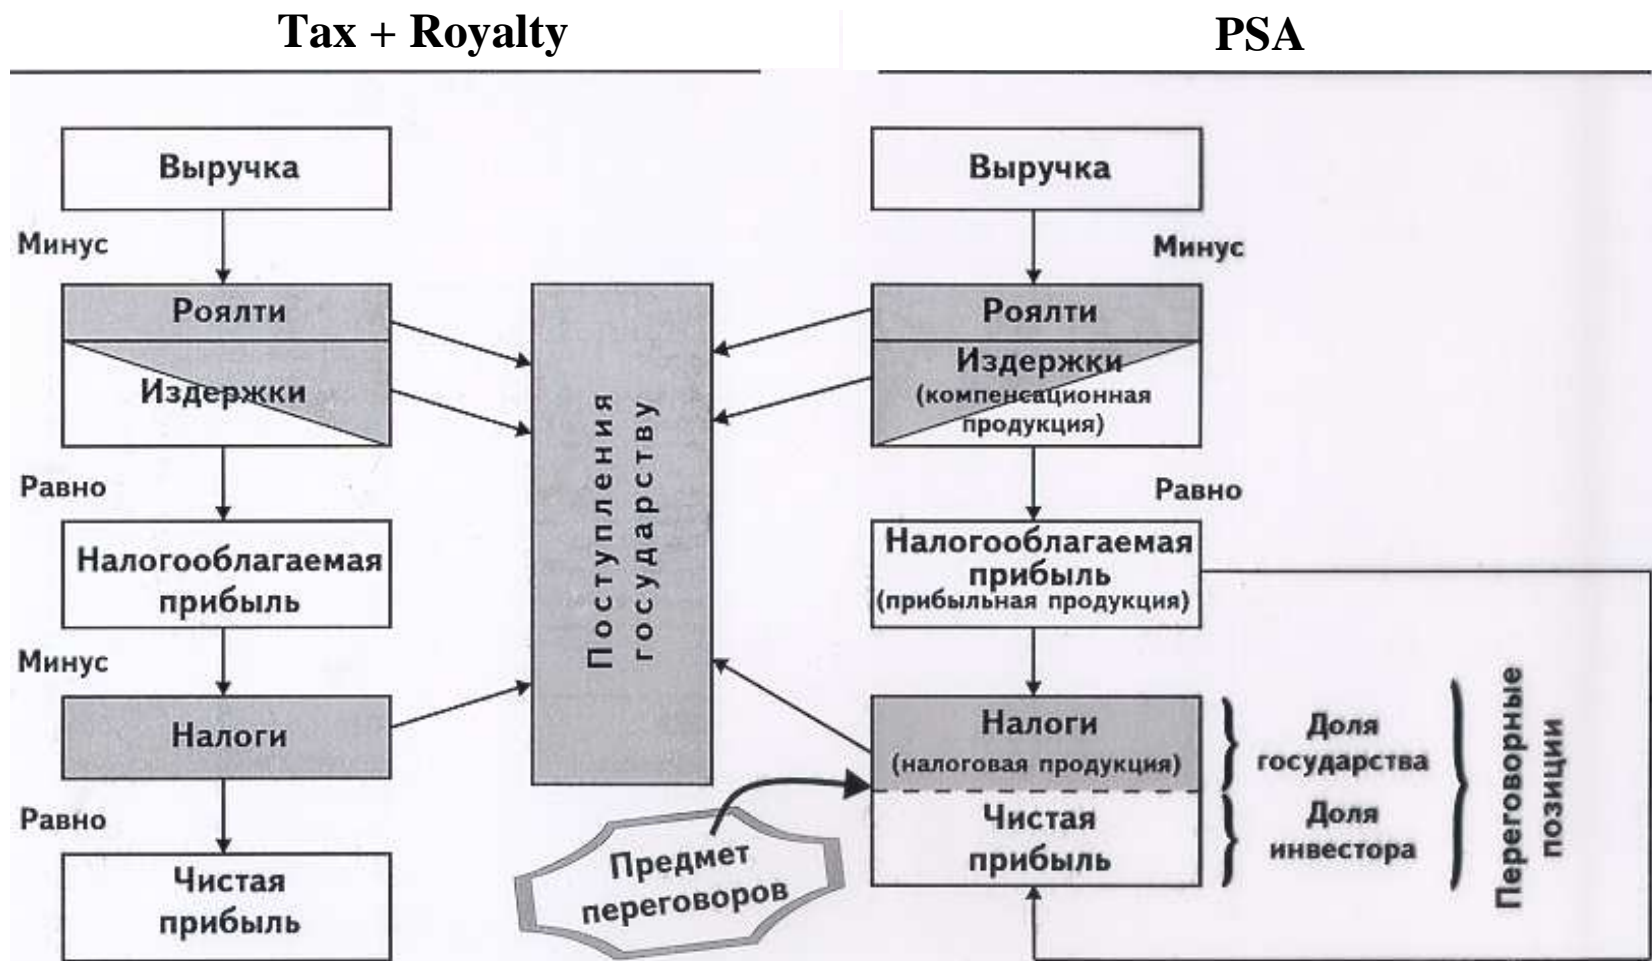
Tax + Royalty

PSA

Выручка

Минус

Роялти

Издержки

Равно

Налогооблагаемая прибыль

Минус

Налоги

Равно

Чистая прибыль

Поступления государству

Предмет переговоров

Выручка

Минус

Роялти

Издержки (компенсационная продукция)

Равно

Налогооблагаемая прибыль (прибыльная продукция)

Налоги (налоговая продукция)

Чистая прибыль

Доля государства

Доля инвестора

Переговорные позиции